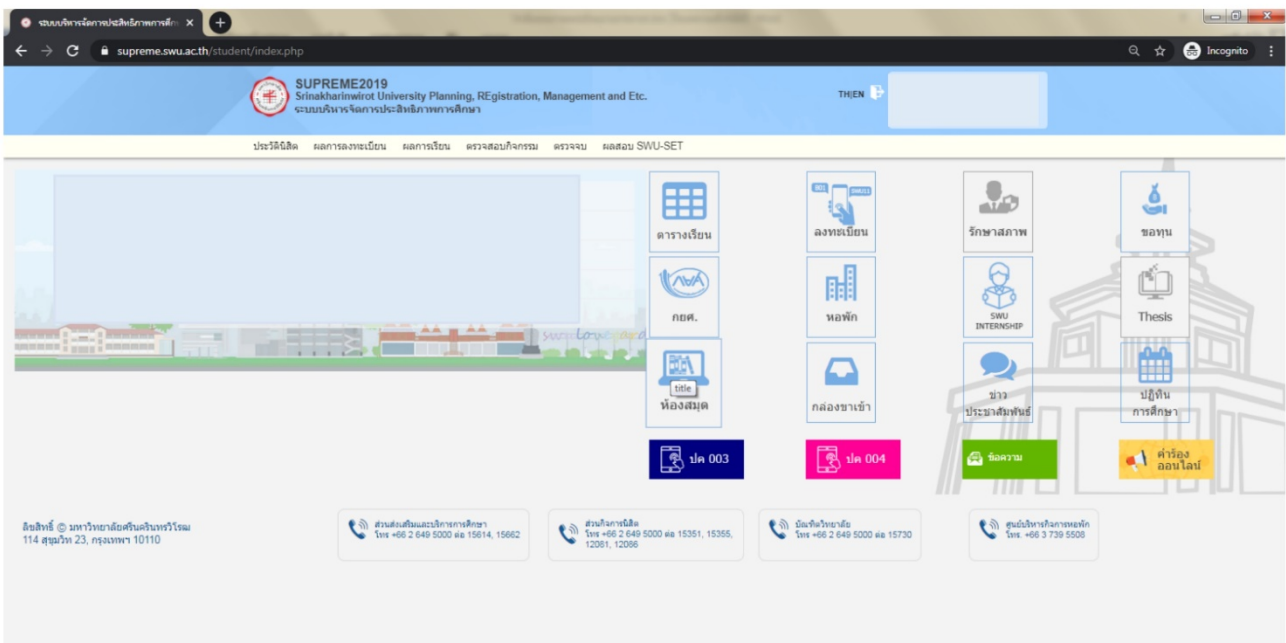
ระบบบริหารจัดการประสิทธิภาพการศึก ×

supreme.swu.ac.th/student/index.php

Incognito

SUPREME2019
Srinakharinwirot University Planning, REgistration, Management and Etc.
ระบบบริหารจัดการประสิทธิภาพการศึกษา

TH|EN

ประวัตินิสิต ผลการลงทะเบียน ผลการเรียน ตรวจสอบกิจกรรม ตรวจจบ ผลสอบ SWU-SET

ตารางเรียน

ลงทะเบียน

รักษาสภาพ

ขอทุน

กยศ.

หอพัก

SWU INTERNSHIP

Thesis

title
ห้องสมุด

กล่องขาเข้า

ข่าว ประชาสัมพันธ์

ปฏิทิน การศึกษา

ปค 003

ปค 004

ข้อความ

คำร้อง ออนไลน์

ลิขสิทธิ์ © มหาวิทยาลัยศรีนครินทรวิโรฒ
114 สุขุมวิท 23, กรุงเทพฯ 10110

ส่วนส่งเสริมและบริการการศึกษา
โทร +66 2 649 5000 ต่อ 15614, 15662

ส่วนกิจการนิสิต
โทร +66 2 649 5000 ต่อ 15351, 15355, 12081, 12066

บัณฑิตวิทยาลัย
โทร +66 2 649 5000 ต่อ 15730

ศูนย์บริหารกิจการหอพัก
โทร. +66 3 739 5508